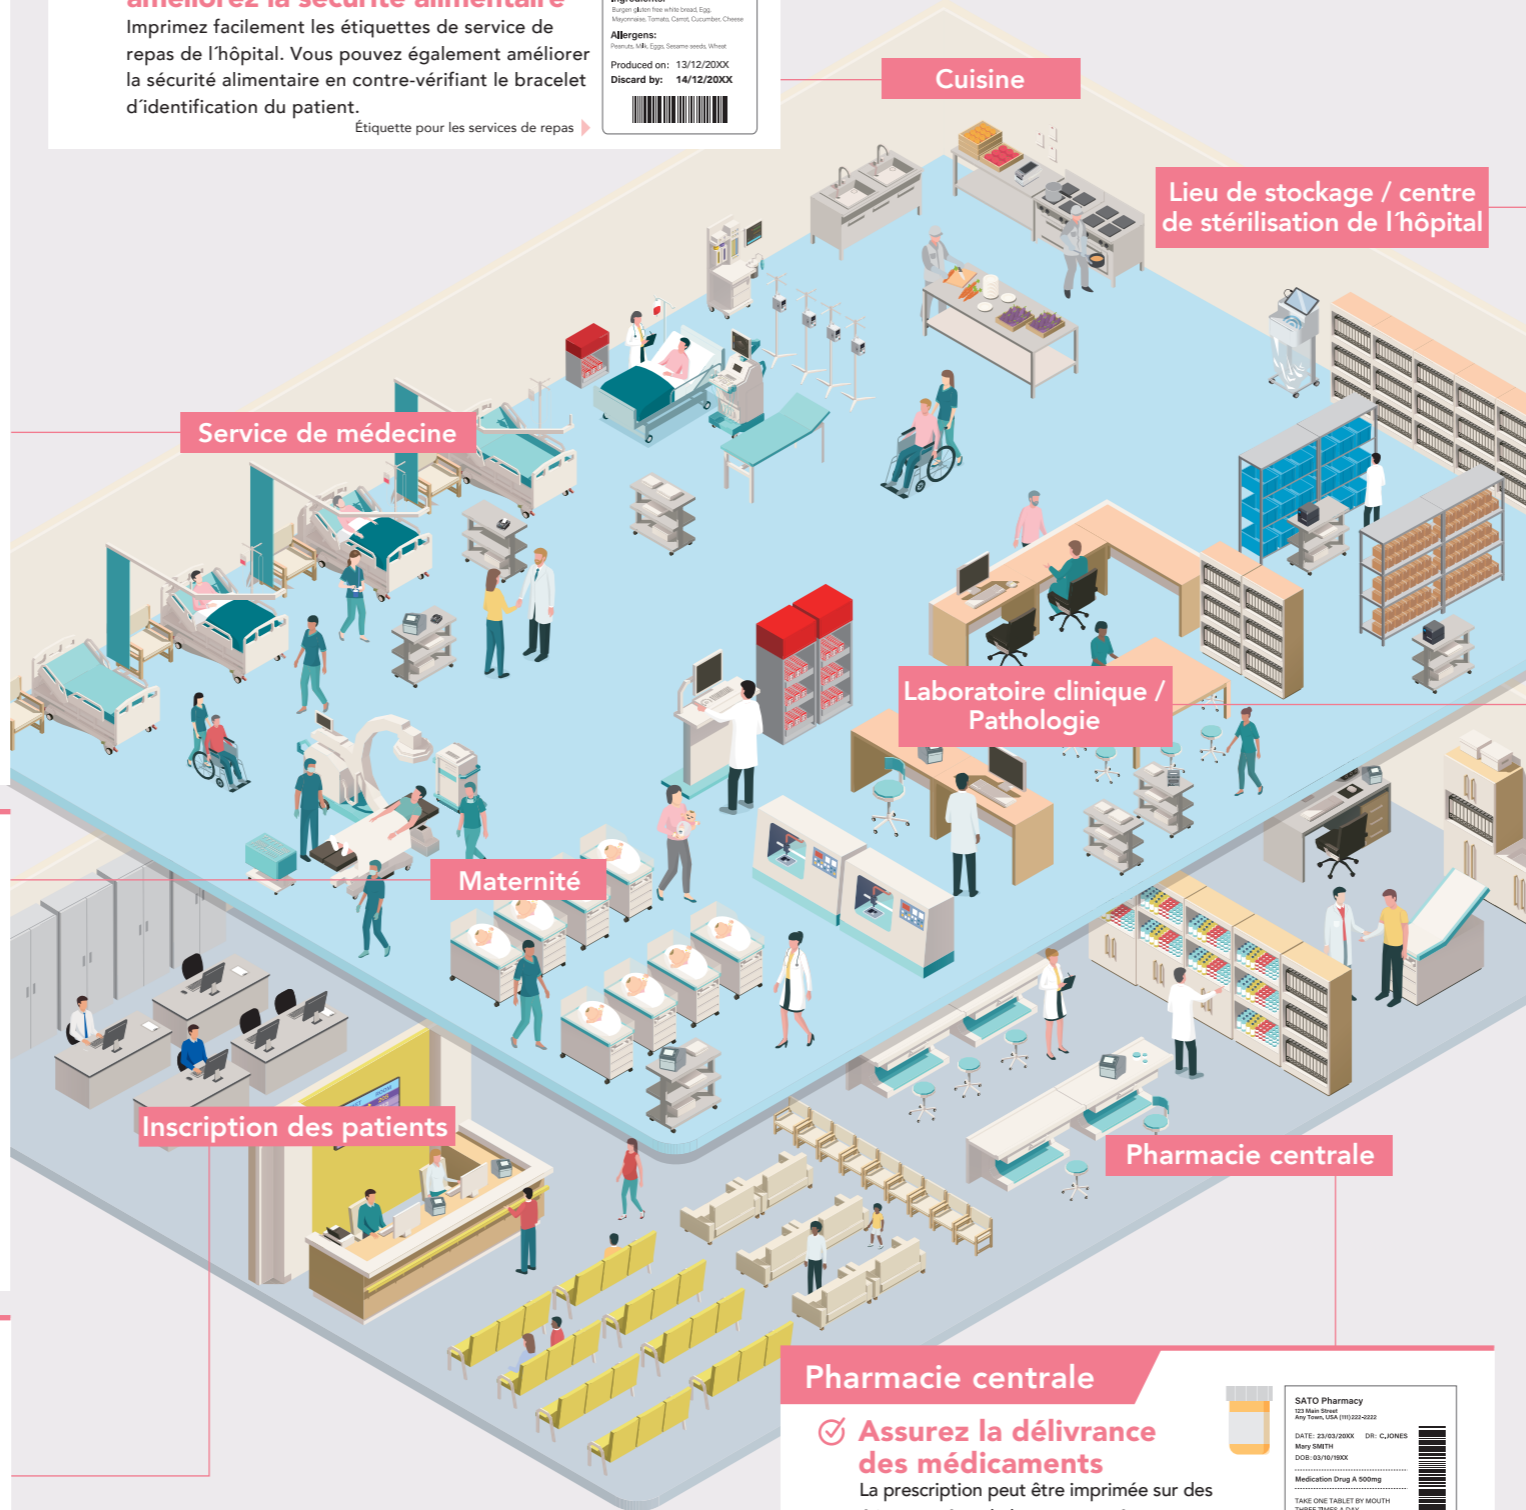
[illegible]

Imprimez facilement les étiquettes de service de repas de l'hôpital. Vous pouvez également améliorer la sécurité alimentaire en contre-vérifiant le bracelet d'identification du patient.

Étiquette pour les services de repas

Ingredients:
Burgers gluten free white bread, Egg, Mayonnaise, Tomato, Carrot, Cucumber, Cheese

Allergens:
Peanuts, Milk, Eggs, Sesame seeds, Wheat

Produced on: 13/12/20XX
Discard by: 14/12/20XX

Cuisine

Lieu de stockage / centre de stérilisation de l'hôpital

Service de médecine

Laboratoire clinique / Pathologie

Maternité

Inscription des patients

Pharmacie centrale

Pharmacie centrale

Assurez la délivrance des médicaments

La prescription peut être imprimée sur des

SATO Pharmacy
123 Main Street
Any Town, USA (111) 222-2222

DATE: 23/03/20XX DR: C.JONES
Mary SMITH
DOB: 03/10/19XX

Medication Drug A 500mg

TAKE ONE TABLET BY MOUTH
THREE TIMES A DAY